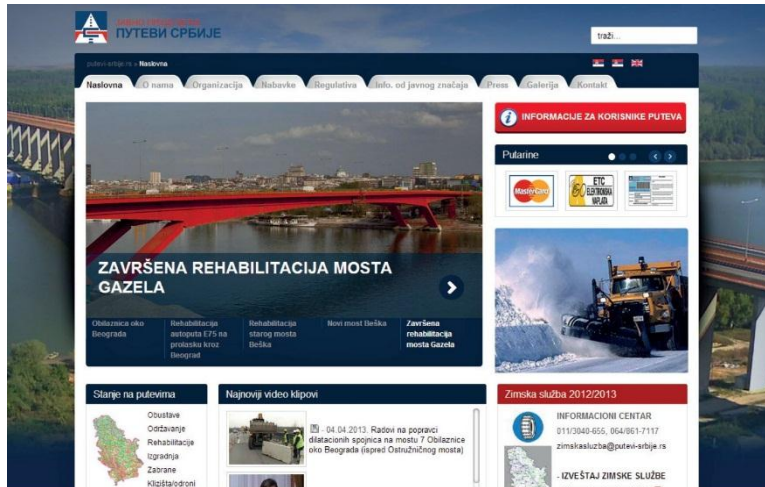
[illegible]
ПУТЕВИ СРБИЈЕ

traži...

putevi-srbije.rs > Naslovna

Naslovna | O nama | Organizacija | Nabavke | Regulativa | Info. od javnog značaja | Press | Galerija | Kontakt

INFORMACIJE ZA KORISNIKE PUTEVA

Putarine

MasterCard

ETC ELEKTRONSKA NAPLATA

ZAVRŠENA REHABILITACIJA MOSTA GAZELA

Obilaznica oko Beograda

Rehabilitacija autoputa E75 na prolasku kroz Beograd

Rehabilitacija starog mosta Beška

Novi most Beška

Završena rehabilitacija mosta Gazela

Stanje na putevima

Obustave
Održavanje
Rehabilitacije
Izgradnja
Zabrane
Klizišta/odroni

Najnoviji video klipovi

- 04.04.2013. Radovi na popravci dilatacionih spojnica na mostu 7 Obilaznice oko Beograda (ispred Ostružničnog mosta)

Zimska služba 2012/2013

INFORMACIONI CENTAR
011/3040-655, 064/861-7117
zimskasluzba@putevi-srbije.rs

- IZVEŠTAJ ZIMSKE SLUŽBE